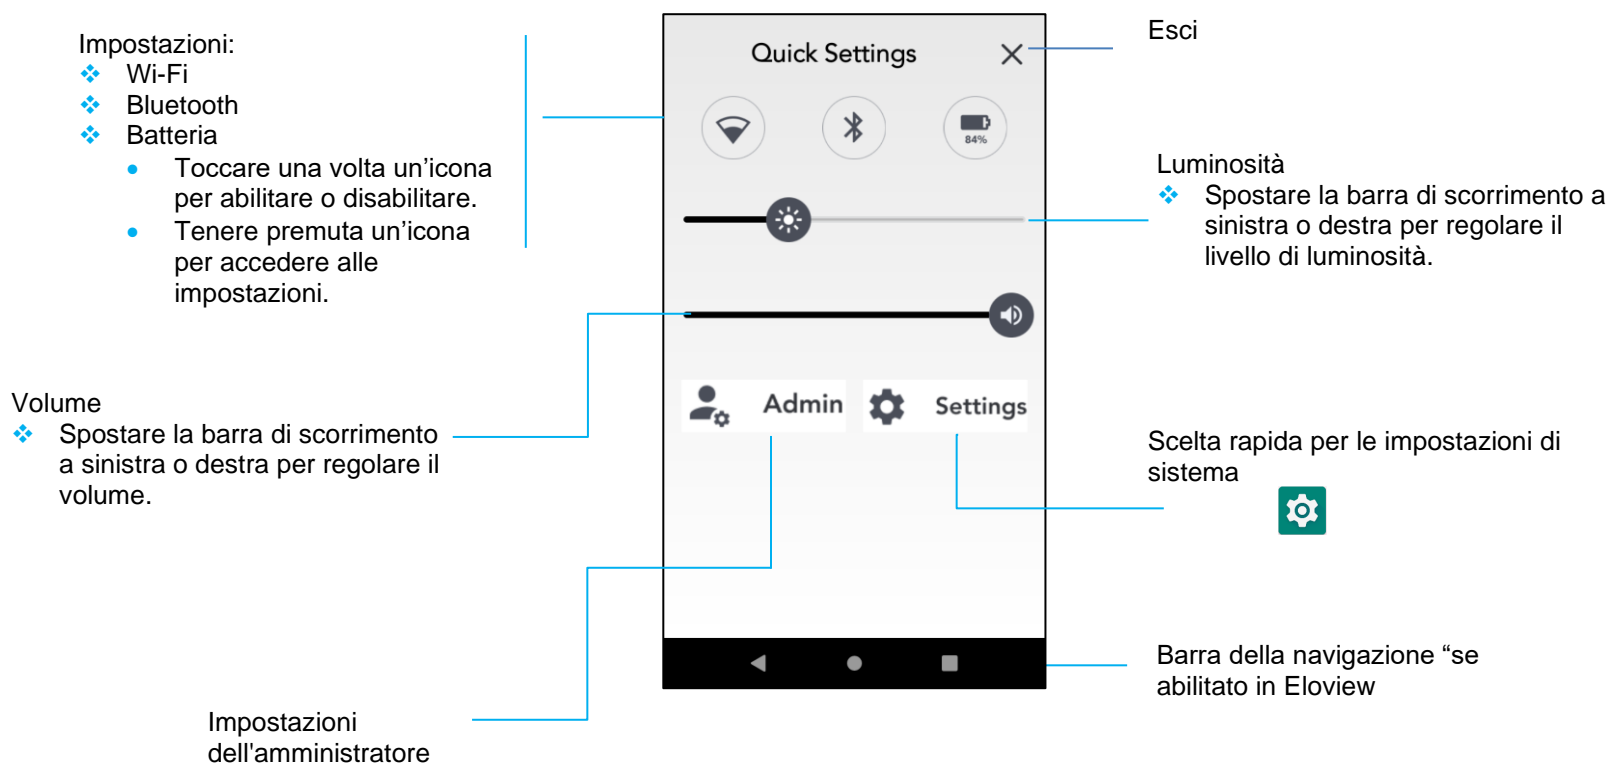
Impostazioni:
❖ Wi-Fi
❖ Bluetooth
❖ Batteria
• Toccare una volta un’icona per abilitare o disabilitare.
• Tenere premuta un’icona per accedere alle impostazioni.

Quick Settings

84%

Esci

Luminosità
❖ Spostare la barra di scorrimento a sinistra o destra per regolare il livello di luminosità.

Volume
❖ Spostare la barra di scorrimento a sinistra o destra per regolare il volume.

Admin

Settings

Scelta rapida per le impostazioni di sistema

Barra della navigazione “se abilitato in Eloview

Impostazioni dell'amministratore